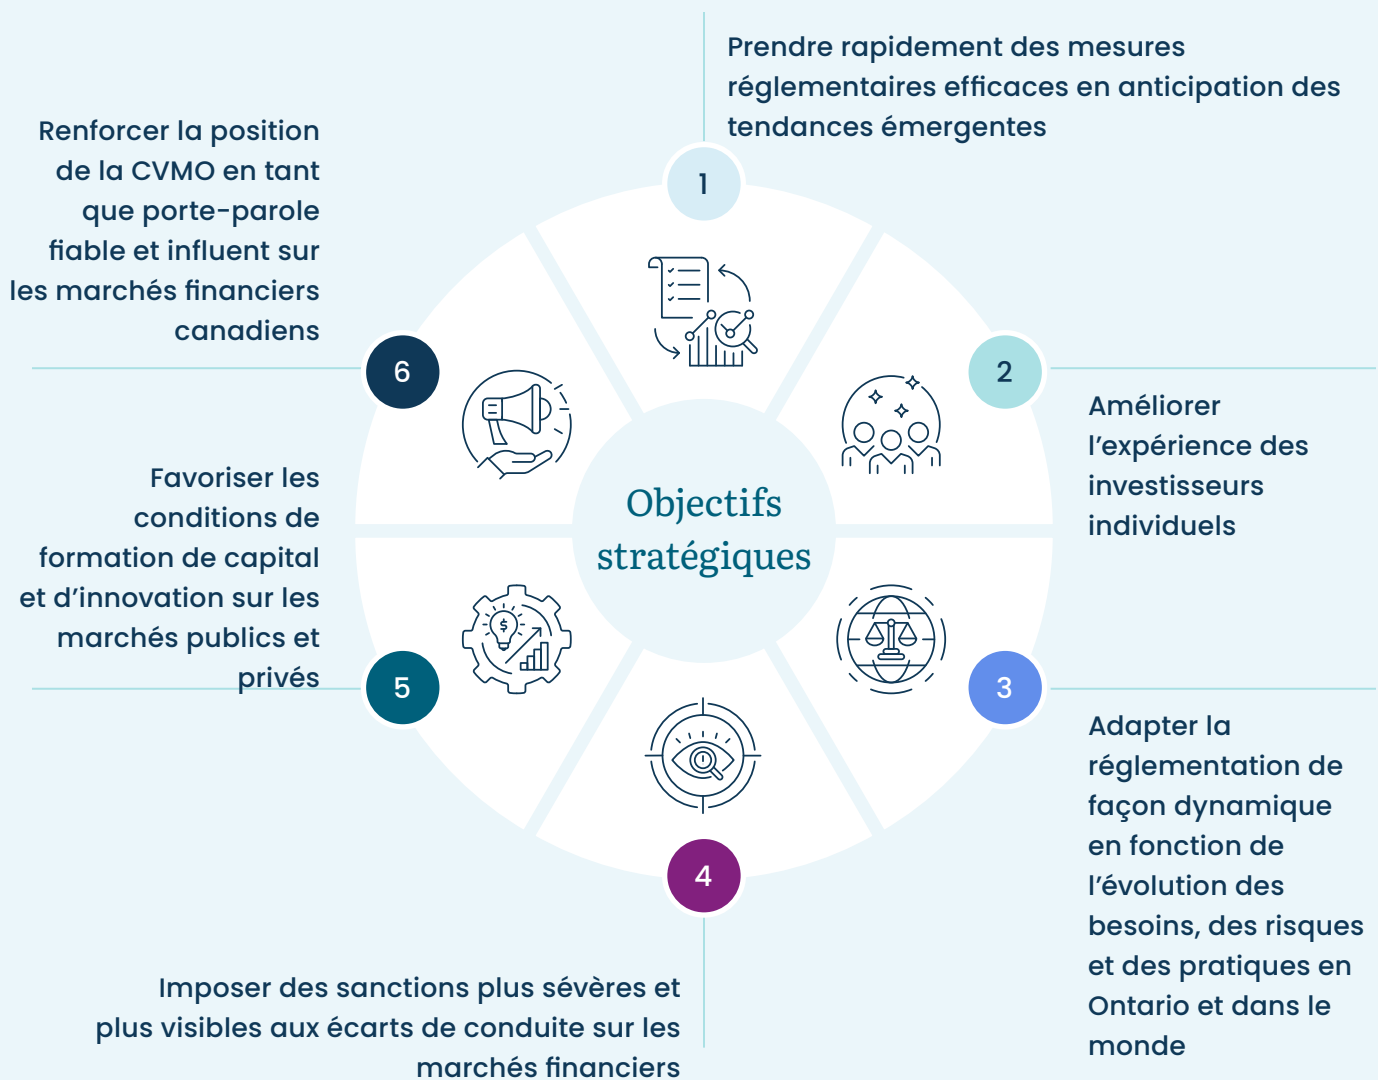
Prendre rapidement des mesures réglementaires efficaces en anticipation des tendances émergentes

1

Renforcer la position de la CVMO en tant que porte-parole fiable et influent sur les marchés financiers canadiens

6

2

Améliorer l’expérience des investisseurs individuels

Objectifs stratégiques

Favoriser les conditions de formation de capital et d’innovation sur les marchés publics et privés

5

3

Adapter la réglementation de façon dynamique en fonction de l’évolution des besoins, des risques et des pratiques en Ontario et dans le monde

4

Imposer des sanctions plus sévères et plus visibles aux écarts de conduite sur les marchés financiers